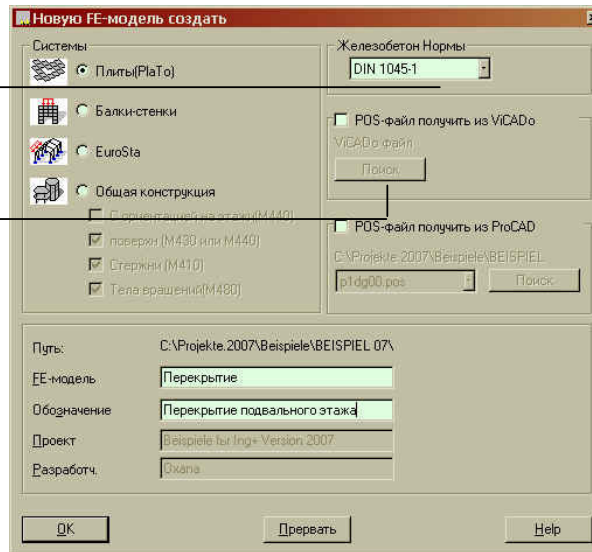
Новую FE-модель создать

Системы

Плиты(PlaTo)

Балки-стенки

EuroSta

Общая конструкция

С ориентацией на этажи(M440)

поверхн (M430 или M440)

Стержни (M410)

Тела вращения(M480)

Железобетон Нормы

DIN 1045-1

POS-файл получить из ViCADo

ViCADo файл

Поиск

POS-файл получить из ProCAD

C:\Projekte.2007\Beispiele\BEISPIEL

p1dg00.pos

Поиск

Путь: C:\Projekte.2007\Beispiele\BEISPIEL 07\

FE-модель Перекрытие

Обозначение Перекрытие подвального этажа

Проект Beispiele fur Ing+ Version 2007

Разработч. Oxana

OK

Прервать

Help